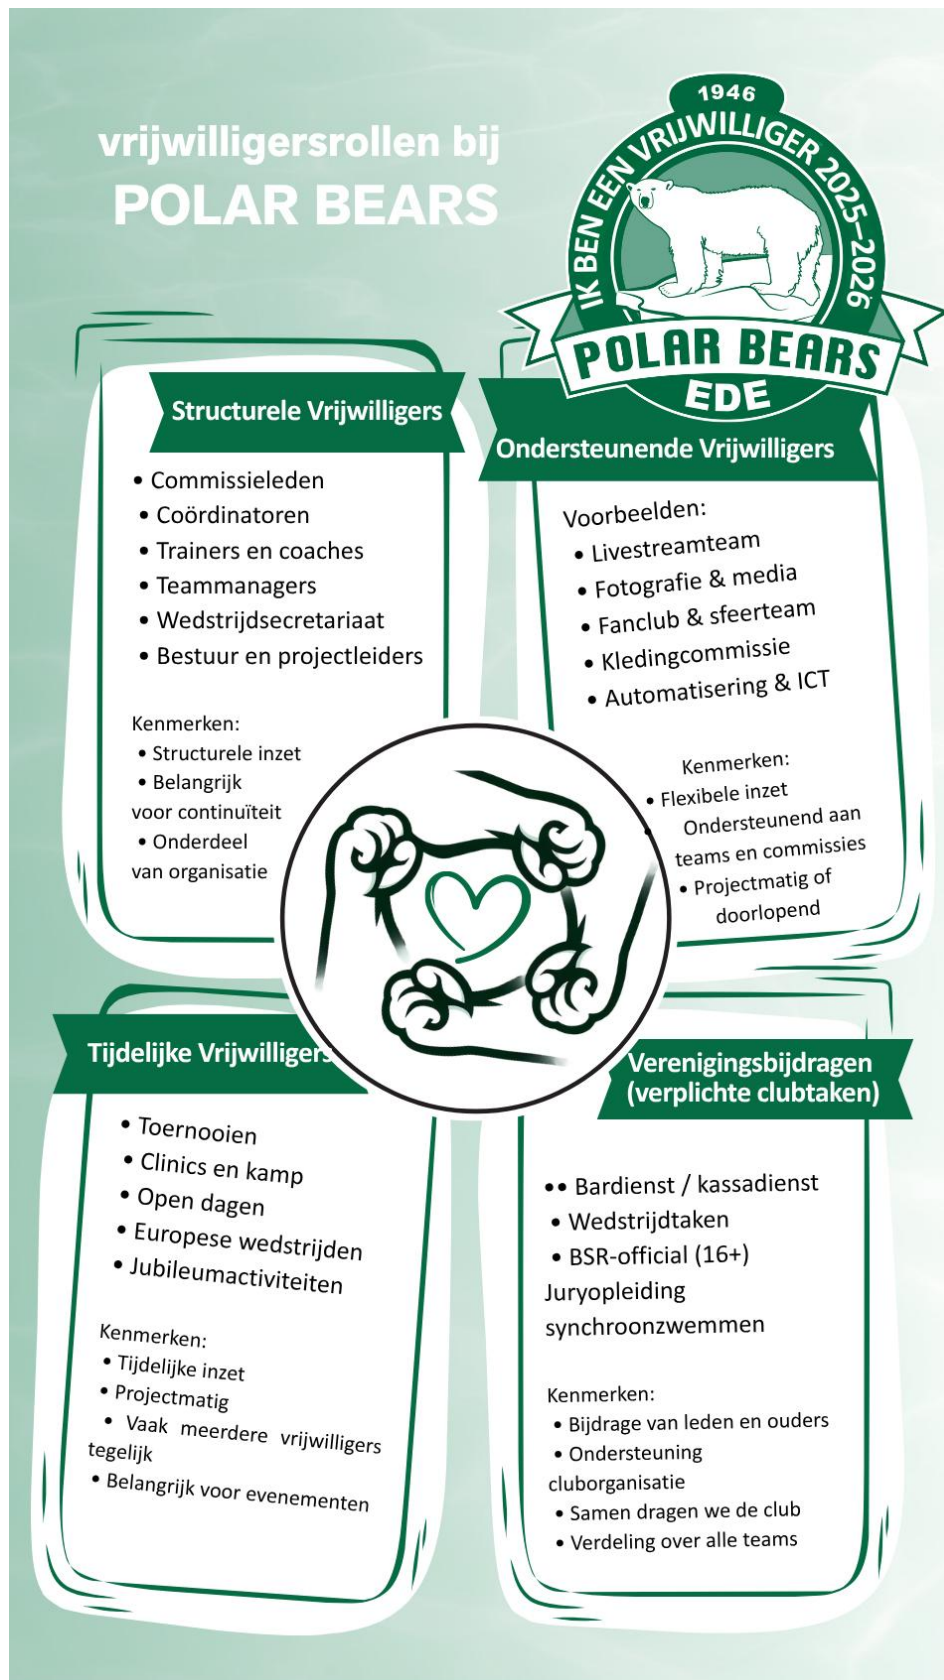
vrijwilligersrollen bij
POLAR BEARS

1946
IK BEN EEN VRIJWILLIGER 2025-2026
POLAR BEARS
EDE

Structurele Vrijwilligers

• Commissieleden
• Coördinatoren
• Trainers en coaches
• Teammanagers
• Wedstrijdsecretariaat
• Bestuur en projectleiders

Kenmerken:
• Structurele inzet
• Belangrijk voor continuïteit
• Onderdeel van organisatie

Ondersteunende Vrijwilligers

Voorbeelden:
• Livestreamteam
• Fotografie & media
• Fanclub & sfeerteam
• Kledingcommissie
• Automatisering & ICT

Kenmerken:
• Flexibele inzet
Ondersteunend aan teams en commissies
• Projectmatig of doorlopend

Tijdelijke Vrijwilligers

• Toernooien
• Clinics en kamp
• Open dagen
• Europese wedstrijden
• Jubileumactiviteiten

Kenmerken:
• Tijdelijke inzet
• Projectmatig
• Vaak meerdere vrijwilligers tegelijk
• Belangrijk voor evenementen

Verenigingsbijdragen (verplichte clubtaken)

•• Bardienst / kassadienst
• Wedstrijdtaken
• BSR-official (16+)
Juryopleiding synchroonzwemmen

Kenmerken:
• Bijdrage van leden en ouders
• Ondersteuning cluborganisatie
• Samen dragen we de club
• Verdeling over alle teams